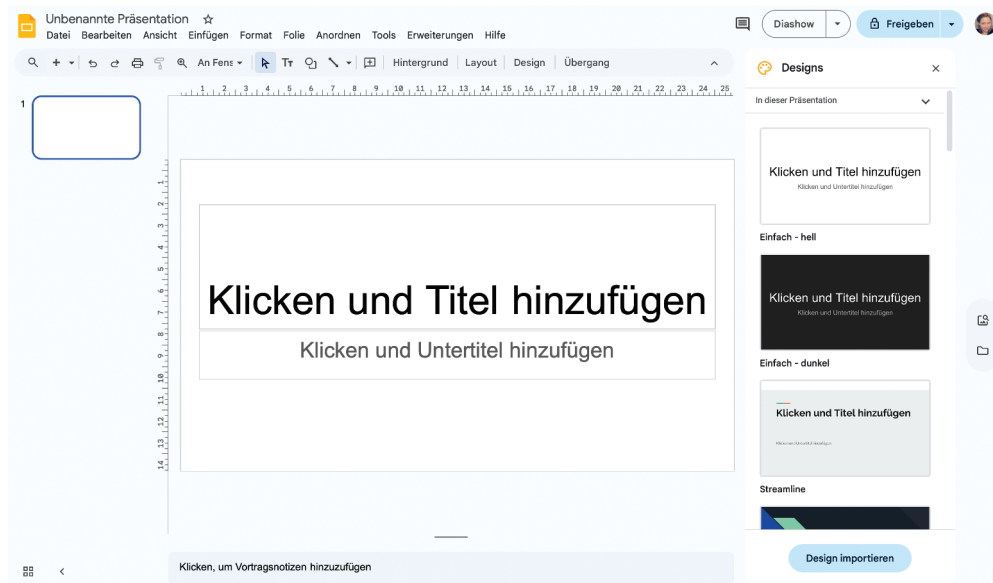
Unbenannte Präsentation ☆
Datei Bearbeiten Ansicht Einfügen Format Folie Anordnen Tools Erweiterungen Hilfe

Diashow
Freigeben

An Fens
Hintergrund
Layout
Design
Übergang

1

Klicken und Titel hinzufügen
Klicken und Untertitel hinzufügen

Klicken, um Vortragsnotizen hinzuzufügen

Designs
In dieser Präsentation

Klicken und Titel hinzufügen
Klicken und Untertitel hinzufügen
Einfach - hell

Klicken und Titel hinzufügen
Klicken und Untertitel hinzufügen
Einfach - dunkel

Klicken und Titel hinzufügen
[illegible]
Streamline

Design importieren